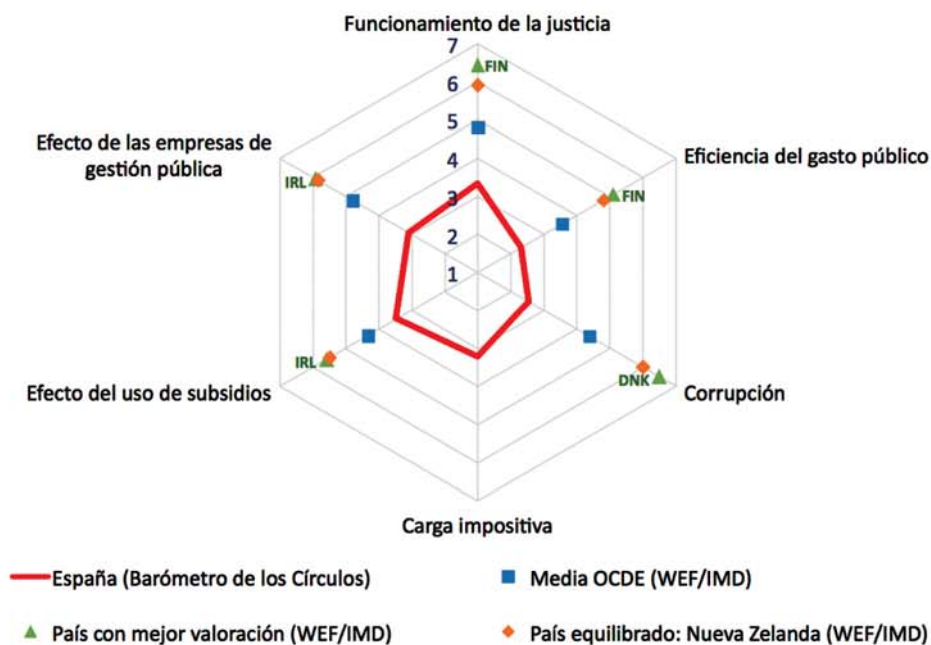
Funcionamiento de la justicia

7
6
5
4
3
2
1

FIN

Eficiencia del gasto público

FIN

Corrupción

DNK

Carga impositiva

Efecto del uso de subsidios

IRL

Efecto de las empresas de gestión pública

IRL

España (Barómetro de los Círculos)

Media OCDE (WEF/IMD)

País con mejor valoración (WEF/IMD)

País equilibrado: Nueva Zelanda (WEF/IMD)